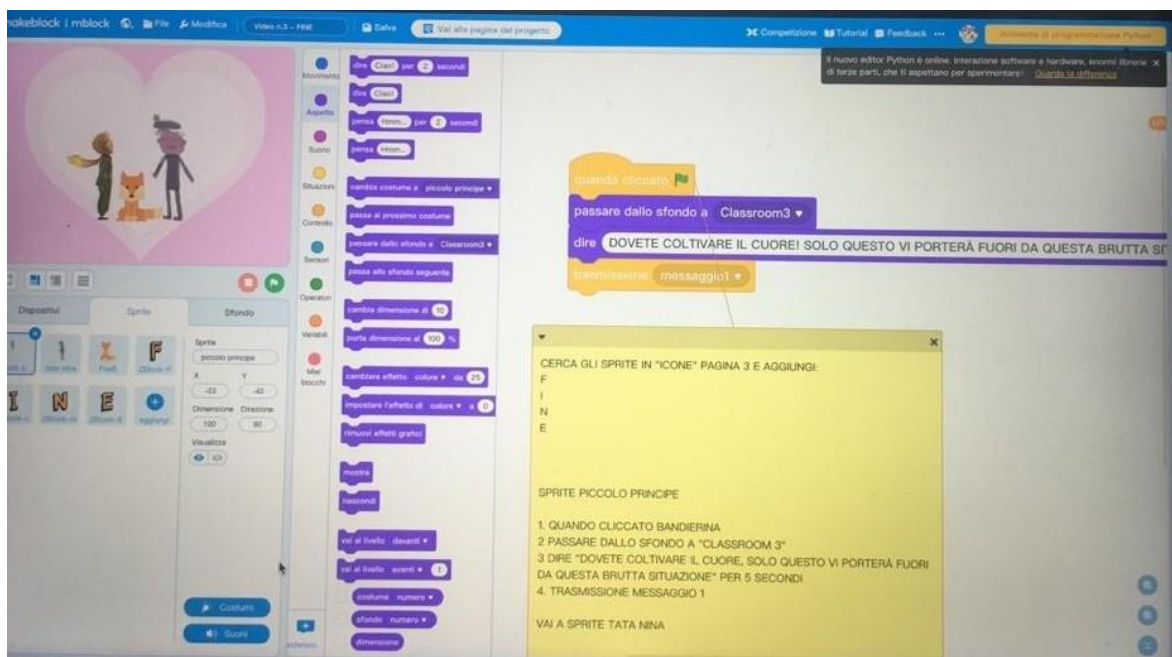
makeblock | mblock File Modifica Video n.3 - FINE Salva Vai alla pagina del progetto Competizione Tutorial Feedback ··· Ambiente di programmazione Python

Il nuovo editor Python è online. Interazione software e hardware, enormi librerie di terze parti, che ti aspettano per sperimentare! Guarda la differenza ×

Movimento
Aspetto
Suono
Situazioni
Controllo
Sensori
Operatori
Variabili
Miei blocchi

dire Ciao! per 2 secondi
dire Ciao!
pensa Hmm... per 2 secondi
pensa Hmm...
cambia costume a piccolo principe ▾
passa al prossimo costume
passare dallo sfondo a Classroom3 ▾
passa allo sfondo seguente
cambia dimensione di 10
porta dimensione al 100 %
cambiare effetto colore ▾ da 25
impostare l'effetto di colore ▾ a 0
rimuovi effetti grafici
mostra
nascondi
vai al livello davanti ▾
vai al livello avanti ▾ 1
costume numero ▾
sfondo numero ▾
dimensione

quando cliccato
passare dallo sfondo a Classroom3 ▾
dire DOVETE COLTIVARE IL CUORE! SOLO QUESTO VI PORTERÀ FUORI DA QUESTA BRUTTA SI
trasmissione messaggio1 ▾

CERCA GLI SPRITE IN "ICONE" PAGINA 3 E AGGIUNGI:
F
I
N
E

SPRITE PICCOLO PRINCIPE

1. QUANDO CLICCATO BANDIERINA
2 PASSARE DALLO SFONDO A "CLASSROOM 3"
3 DIRE "DOVETE COLTIVARE IL CUORE, SOLO QUESTO VI PORTERÀ FUORI DA QUESTA BRUTTA SITUAZIONE" PER 5 SECONDI
4. TRASMISSIONE MESSAGGIO 1

VAI A SPRITE TATA NINA

Dispositivi Sprite Sfondo
Sprite piccolo principe
X -23 Y -42
Dimensione 100 Direzione 90
Visualizza

Costumi
Suoni